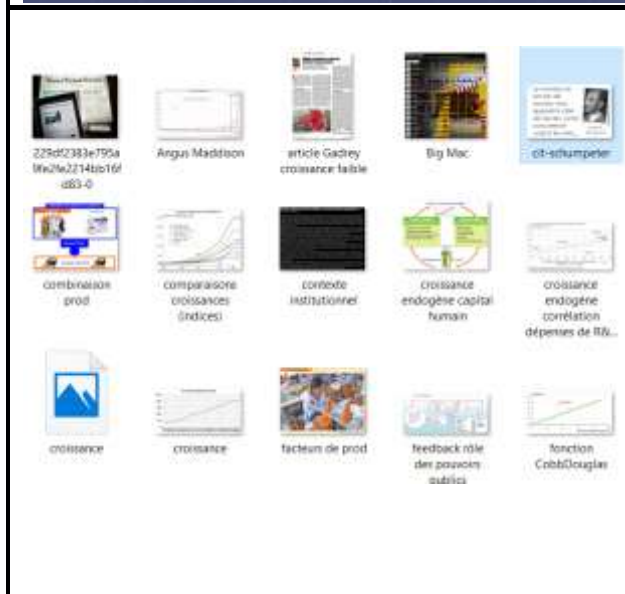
229df2383e795a9fe2fe2214bb16fd83-0

Angus Maddison

article Gadrey croissance faible

Big Mac

cit-schumpeter

combinaison prod

comparaisons croissances (indices)

contexte institutionnel

croissance endogène capital humain

croissance endogène corrélation dépenses de R&...

croissance

croissance

facteurs de prod

feedback rôle des pouvoirs publics

fonction CobbDouglas